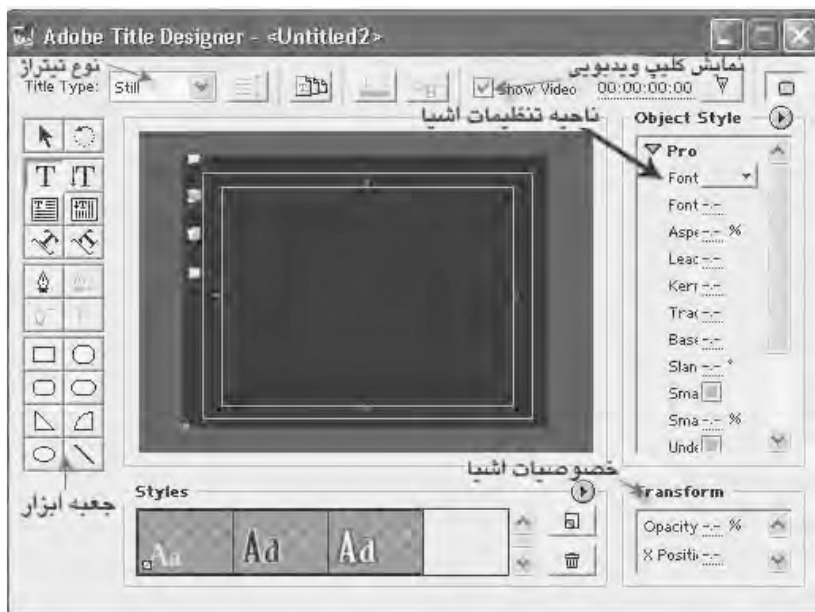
Adobe Title Designer - <Untitled2>

نوع تیتراژ
Title Type: Still

نمایش کلیپ ویدیویی
Show Video 00:00:00:00

ناحیه تنظیمات اشیا

Object Style
Pro
Font
Font -.-
Aspe -.- %
Lea -.-
Kerr -.-
Trac -.-
Base -.-
Slan -.- °
Sma
Sma -.- %
Und

جعبه ابزار

خصوصیات اشیا

Styles
Aa Aa Aa

Transform
Opacity -.- %
X Positi -.-